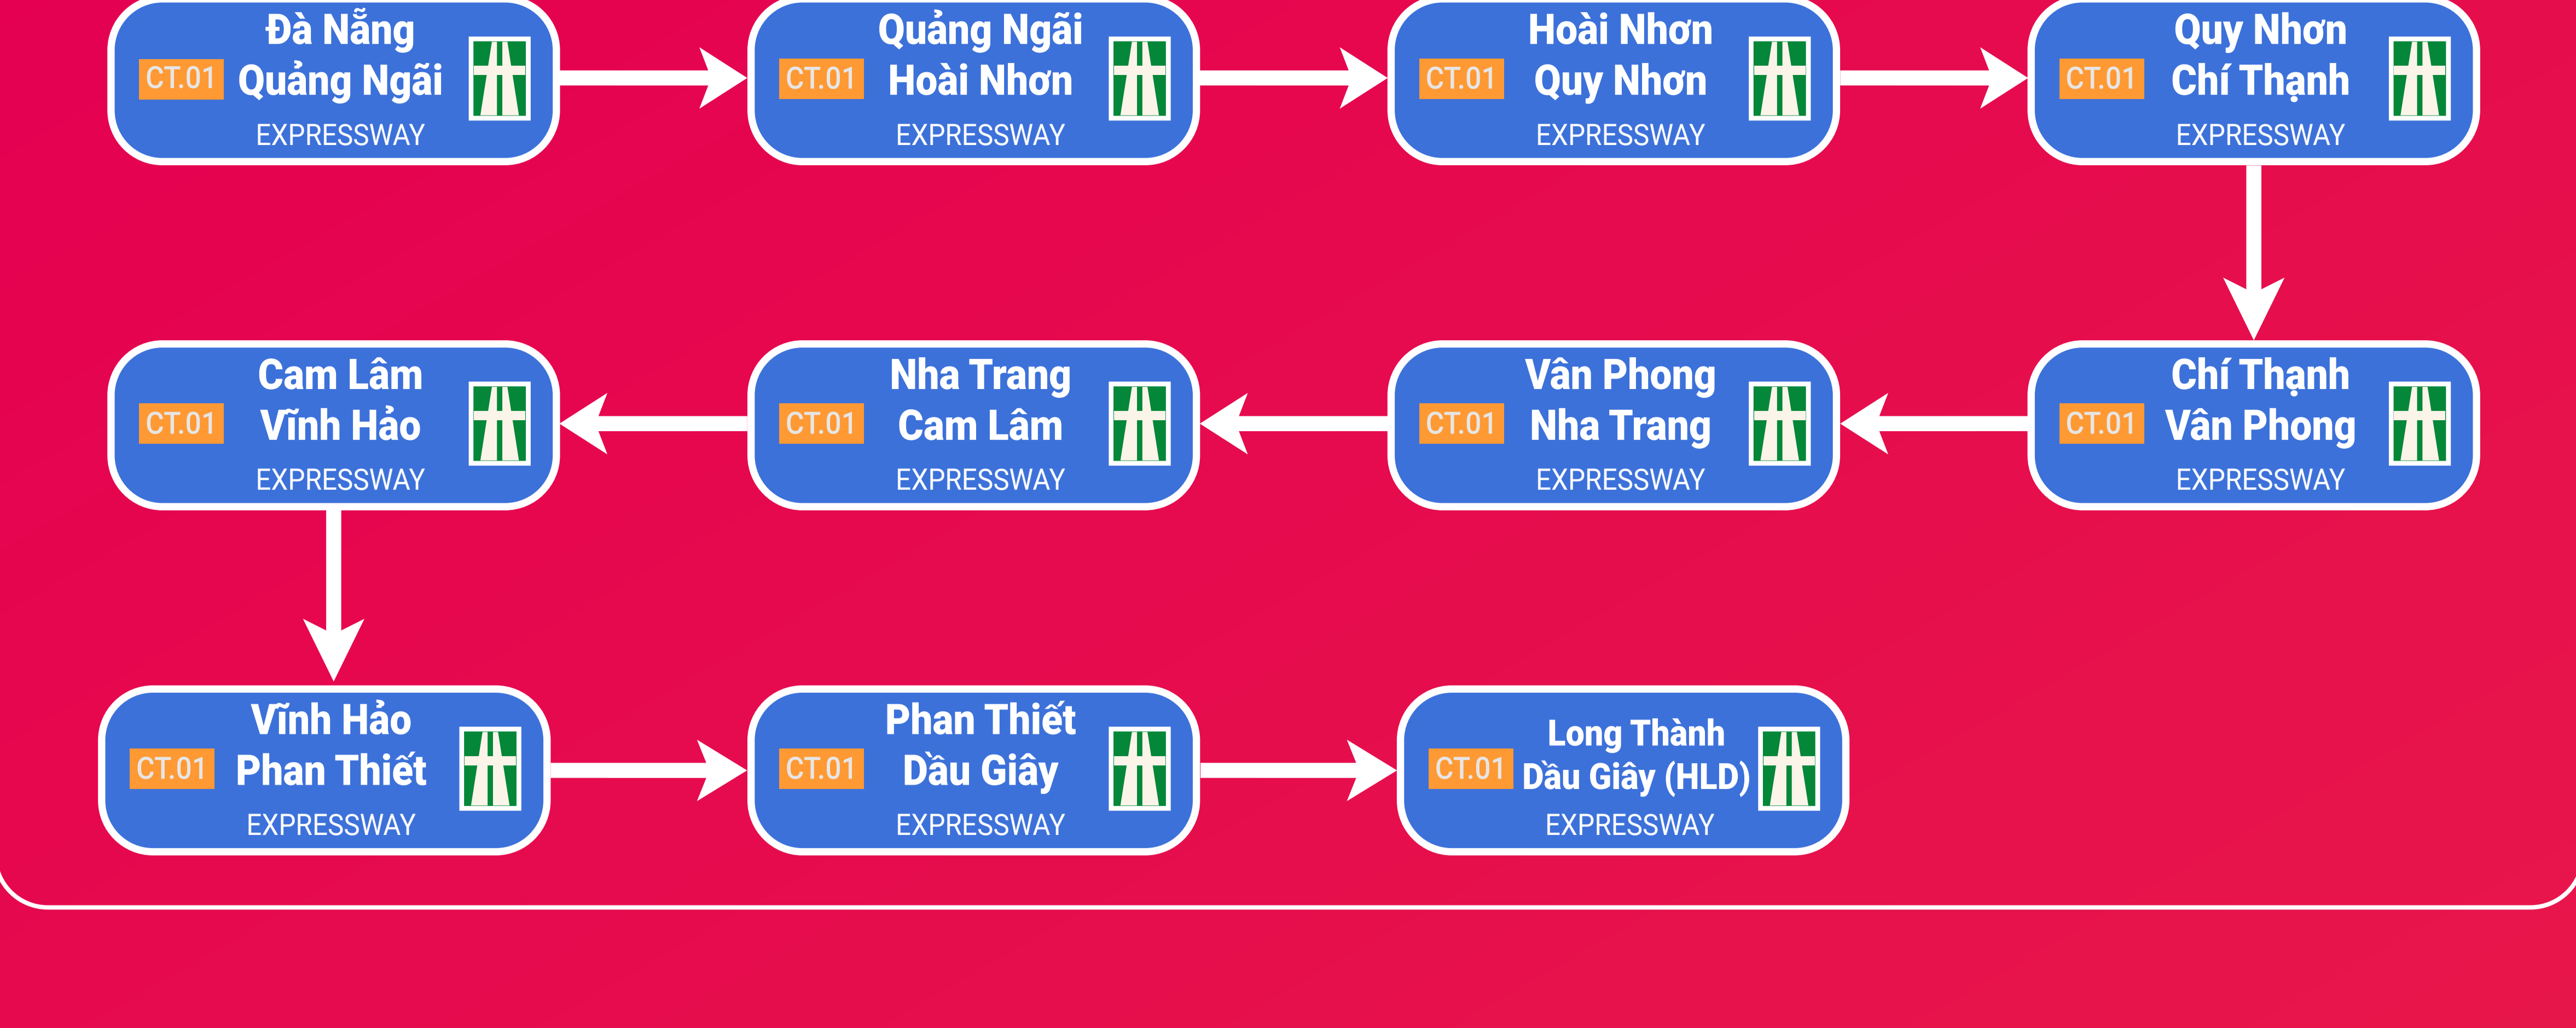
Đà Nẵng
CT.01 Quảng Ngãi
EXPRESSWAY

Quảng Ngãi
CT.01 Hoài Nhơn
EXPRESSWAY

Hoài Nhơn
CT.01 Quy Nhơn
EXPRESSWAY

Quy Nhơn
CT.01 Chí Thạnh
EXPRESSWAY

Chí Thạnh
CT.01 Vân Phong
EXPRESSWAY

Vân Phong
CT.01 Nha Trang
EXPRESSWAY

Nha Trang
CT.01 Cam Lâm
EXPRESSWAY

Cam Lâm
CT.01 Vĩnh Hảo
EXPRESSWAY

Vĩnh Hảo
CT.01 Phan Thiết
EXPRESSWAY

Phan Thiết
CT.01 Dầu Giây
EXPRESSWAY

Long Thành
CT.01 Dầu Giây (HLD)
EXPRESSWAY